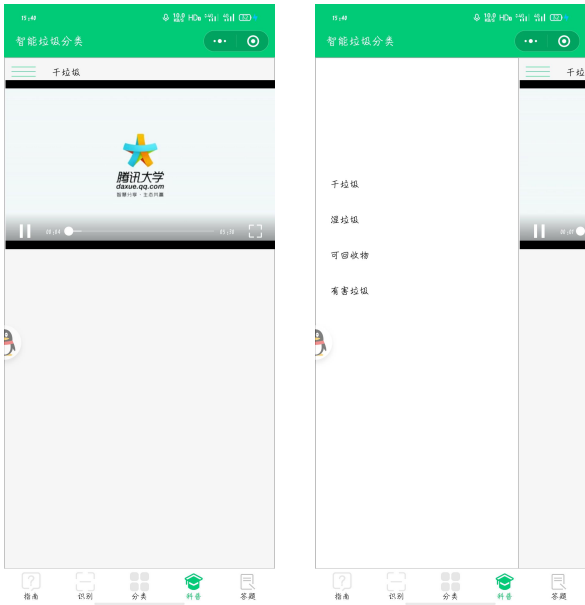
15:48

智能垃圾分类

干垃圾

腾讯大学
daxue.qq.com
智慧分享 · 生态共赢

00:00

15:10

指南 识别 分类 科普 答题

15:48

智能垃圾分类

干垃圾

干垃圾

湿垃圾

可回收物

有害垃圾

00:00

指南 识别 分类 科普 答题